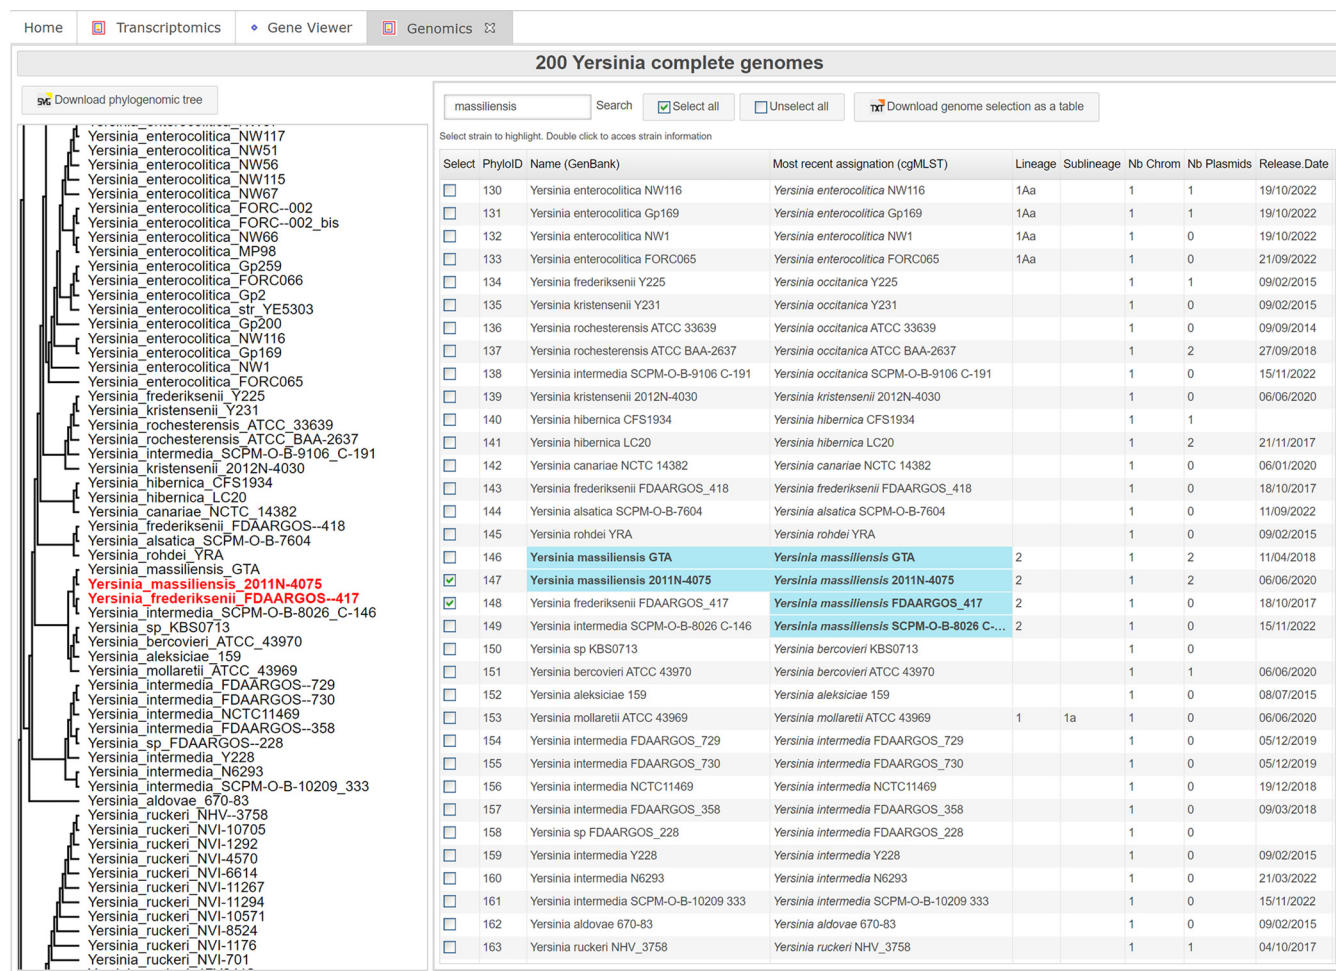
Home | Transcriptomics | Gene Viewer | Genomics

200 Yersinia complete genomes

Download phylogenomic tree

Yersinia_enterocolitica_NW117
Yersinia_enterocolitica_NW51
Yersinia_enterocolitica_NW56
Yersinia_enterocolitica_NW115
Yersinia_enterocolitica_NW67
Yersinia_enterocolitica_FORC--002
Yersinia_enterocolitica_FORC--002_bis
Yersinia_enterocolitica_NW66
Yersinia_enterocolitica_MP98
Yersinia_enterocolitica_Gp259
Yersinia_enterocolitica_FORC066
Yersinia_enterocolitica_Gp2
Yersinia_enterocolitica_str_YE5303
Yersinia_enterocolitica_Gp200
Yersinia_enterocolitica_NW116
Yersinia_enterocolitica_Gp169
Yersinia_enterocolitica_NW1
Yersinia_enterocolitica_FORC065
Yersinia_frederiksenii_Y225
Yersinia_kristensenii_Y231
Yersinia_rochesterensis_ATCC_33639
Yersinia_rochesterensis_ATCC_BAA-2637
Yersinia_intermedia_SCPM-O-B-9106_C-191
Yersinia_kristensenii_2012N-4030
Yersinia_hibernica_CFS1934
Yersinia_hibernica_LC20
Yersinia_canariae_NCTC_14382
Yersinia_frederiksenii_FDAARGOS--418
Yersinia_alsatica_SCPM-O-B-7604
Yersinia_rohdei_YRA
Yersinia_massiliensis_GTA
Yersinia_massiliensis_2011N-4075
Yersinia_frederiksenii_FDAARGOS--417
Yersinia_intermedia_SCPM-O-B-8026_C-146
Yersinia_sp_KBS0713
Yersinia_bercovieri_ATCC_43970
Yersinia_aleksiciae_159
Yersinia_mollaretii_ATCC_43969
Yersinia_intermedia_FDAARGOS--729
Yersinia_intermedia_FDAARGOS--730
Yersinia_intermedia_NCTC11469
Yersinia_intermedia_FDAARGOS--358
Yersinia_sp_FDAARGOS--228
Yersinia_intermedia_Y228
Yersinia_intermedia_N6293
Yersinia_intermedia_SCPM-O-B-10209_333
Yersinia_aldovae_670-83
Yersinia_ruckeri_NHV--3758
Yersinia_ruckeri_NVI-10705
Yersinia_ruckeri_NVI-1292
Yersinia_ruckeri_NVI-4570
Yersinia_ruckeri_NVI-6614
Yersinia_ruckeri_NVI-11267
Yersinia_ruckeri_NVI-11294
Yersinia_ruckeri_NVI-10571
Yersinia_ruckeri_NVI-8524
Yersinia_ruckeri_NVI-1176
Yersinia_ruckeri_NVI-701

massiliensis | Search | Select all | Unselect all | Download genome selection as a table

Select strain to highlight. Double click to acces strain information

| Select | PhyloID | Name (GenBank) | Most recent assignation (cgMLST) | Lineage | Sublineage | Nb Chrom | Nb Plasmids | Release.Date |
|---|---|---|---|---|---|---|---|---|
| | 130 | Yersinia enterocolitica NW116 | Yersinia enterocolitica NW116 | 1Aa | | 1 | 1 | 19/10/2022 |
| | 131 | Yersinia enterocolitica Gp169 | Yersinia enterocolitica Gp169 | 1Aa | | 1 | 1 | 19/10/2022 |
| | 132 | Yersinia enterocolitica NW1 | Yersinia enterocolitica NW1 | 1Aa | | 1 | 0 | 19/10/2022 |
| | 133 | Yersinia enterocolitica FORC065 | Yersinia enterocolitica FORC065 | 1Aa | | 1 | 0 | 21/09/2022 |
| | 134 | Yersinia frederiksenii Y225 | Yersinia occitanica Y225 | | | 1 | 1 | 09/02/2015 |
| | 135 | Yersinia kristensenii Y231 | Yersinia occitanica Y231 | | | 1 | 0 | 09/02/2015 |
| | 136 | Yersinia rochesterensis ATCC 33639 | Yersinia occitanica ATCC 33639 | | | 1 | 0 | 09/09/2014 |
| | 137 | Yersinia rochesterensis ATCC BAA-2637 | Yersinia occitanica ATCC BAA-2637 | | | 1 | 2 | 27/09/2018 |
| | 138 | Yersinia intermedia SCPM-O-B-9106 C-191 | Yersinia occitanica SCPM-O-B-9106 C-191 | | | 1 | 0 | 15/11/2022 |
| | 139 | Yersinia kristensenii 2012N-4030 | Yersinia kristensenii 2012N-4030 | | | 1 | 0 | 06/06/2020 |
| | 140 | Yersinia hibernica CFS1934 | Yersinia hibernica CFS1934 | | | 1 | 1 | |
| | 141 | Yersinia hibernica LC20 | Yersinia hibernica LC20 | | | 1 | 2 | 21/11/2017 |
| | 142 | Yersinia canariae NCTC 14382 | Yersinia canariae NCTC 14382 | | | 1 | 0 | 06/01/2020 |
| | 143 | Yersinia frederiksenii FDAARGOS_418 | Yersinia frederiksenii FDAARGOS_418 | | | 1 | 0 | 18/10/2017 |
| | 144 | Yersinia alsatica SCPM-O-B-7604 | Yersinia alsatica SCPM-O-B-7604 | | | 1 | 0 | 11/09/2022 |
| | 145 | Yersinia rohdei YRA | Yersinia rohdei YRA | | | 1 | 0 | 09/02/2015 |
| | 146 | Yersinia massiliensis GTA | Yersinia massiliensis GTA | 2 | | 1 | 2 | 11/04/2018 |
| ☑ | 147 | Yersinia massiliensis 2011N-4075 | Yersinia massiliensis 2011N-4075 | 2 | | 1 | 2 | 06/06/2020 |
| ☑ | 148 | Yersinia frederiksenii FDAARGOS_417 | Yersinia massiliensis FDAARGOS_417 | 2 | | 1 | 0 | 18/10/2017 |
| | 149 | Yersinia intermedia SCPM-O-B-8026 C-146 | Yersinia massiliensis SCPM-O-B-8026 C-... | 2 | | 1 | 0 | 15/11/2022 |
| | 150 | Yersinia sp KBS0713 | Yersinia bercovieri KBS0713 | | | 1 | 0 | |
| | 151 | Yersinia bercovieri ATCC 43970 | Yersinia bercovieri ATCC 43970 | | | 1 | 1 | 06/06/2020 |
| | 152 | Yersinia aleksiciae 159 | Yersinia aleksiciae 159 | | | 1 | 0 | 08/07/2015 |
| | 153 | Yersinia mollaretii ATCC 43969 | Yersinia mollaretii ATCC 43969 | 1 | 1a | 1 | 0 | 06/06/2020 |
| | 154 | Yersinia intermedia FDAARGOS_729 | Yersinia intermedia FDAARGOS_729 | | | 1 | 0 | 05/12/2019 |
| | 155 | Yersinia intermedia FDAARGOS_730 | Yersinia intermedia FDAARGOS_730 | | | 1 | 0 | 05/12/2019 |
| | 156 | Yersinia intermedia NCTC11469 | Yersinia intermedia NCTC11469 | | | 1 | 0 | 19/12/2018 |
| | 157 | Yersinia intermedia FDAARGOS_358 | Yersinia intermedia FDAARGOS_358 | | | 1 | 0 | 09/03/2018 |
| | 158 | Yersinia sp FDAARGOS_228 | Yersinia intermedia FDAARGOS_228 | | | 1 | 0 | |
| | 159 | Yersinia intermedia Y228 | Yersinia intermedia Y228 | | | 1 | 0 | 09/02/2015 |
| | 160 | Yersinia intermedia N6293 | Yersinia intermedia N6293 | | | 1 | 0 | 21/03/2022 |
| | 161 | Yersinia intermedia SCPM-O-B-10209 333 | Yersinia intermedia SCPM-O-B-10209 333 | | | 1 | 0 | 15/11/2022 |
| | 162 | Yersinia aldovae 670-83 | Yersinia aldovae 670-83 | | | 1 | 0 | 09/02/2015 |
| | 163 | Yersinia ruckeri NHV_3758 | Yersinia ruckeri NHV_3758 | | | 1 | 1 | 04/10/2017 |